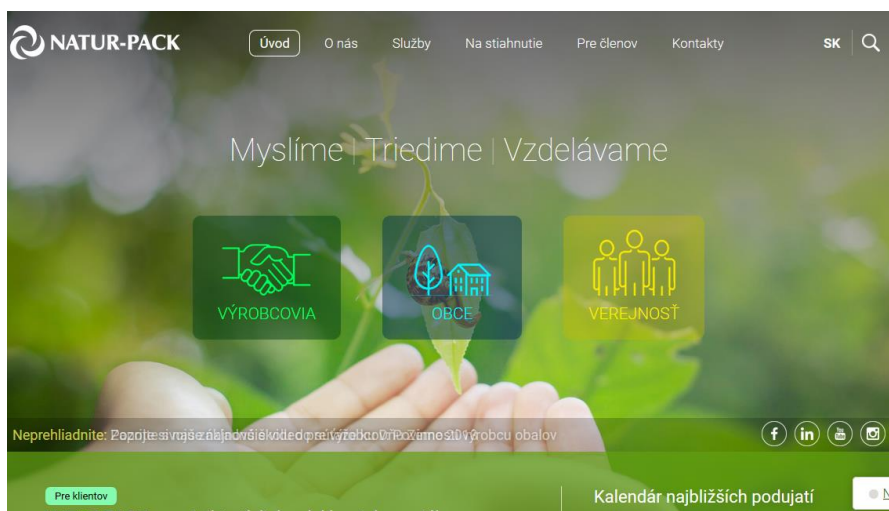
NATUR-PACK

Úvod O nás Služby Na stiahnutie Pre členov Kontakty SK

Myslíme | Triedime | Vzdelávame

VÝROBCOVIA

OBCE

VEREJNOSŤ

Neprehliadnite: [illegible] výrobcu obalov

Pre klientov

Kalendár najbližších podujatí

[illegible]